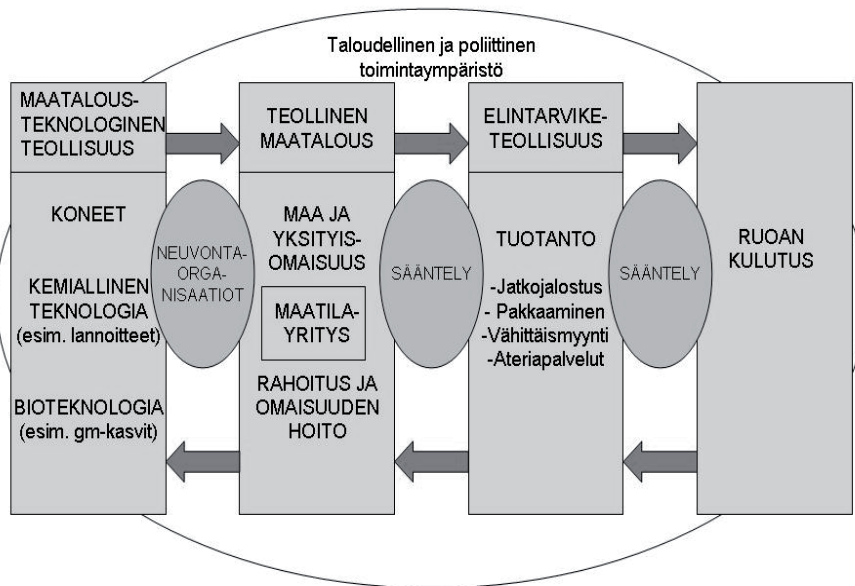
Taloudellinen ja poliittinen toimintaympäristö

MAATALOUSTEKNOLOGINEN TEOLLISUUS

KONEET

KEMIALLINEN TEKNOLOGIA (esim. lannoitteet)

BIOTEKNOLOGIA (esim. gm-kasvit)

NEUVONTAORGANISAATIOT

TEOLLINEN MAATALOUS

MAA JA YKSITYISOMAISUUS

MAATILAYRITYS

RAHOITUS JA OMAISUUDEN HOITO

SÄÄNTELY

ELINTARVIKETEOLLISUUS

TUOTANTO

-Jatkojalostus
- Pakkaaminen
-Vähittäismyynti
-Ateriapalvelut

SÄÄNTELY

RUOAN KULUTUS